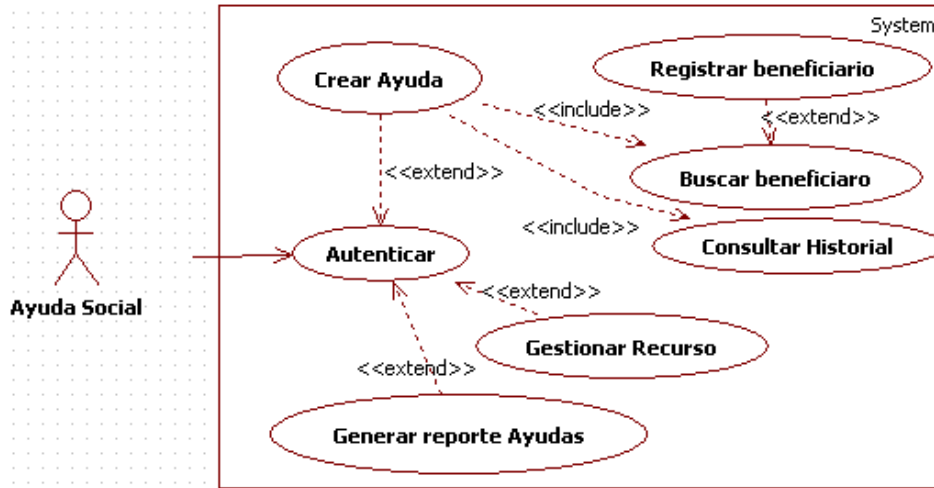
System

Crear Ayuda

Registrar beneficiario

<<include>>

<<extend>>

<<extend>>

Buscar beneficiaro

<<include>>

Consultar Historial

Ayuda Social

Autenticar

<<extend>>

Gestionar Recurso

<<extend>>

Generar reporte Ayudas